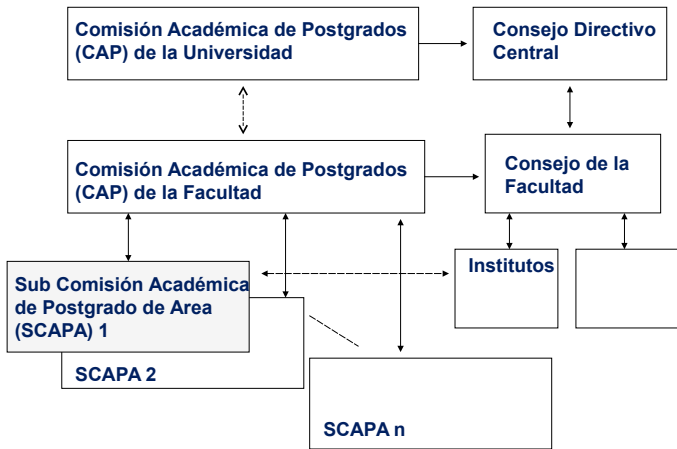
Comisión Académica de Postgrados (CAP) de la Universidad

Consejo Directivo Central

Comisión Académica de Postgrados (CAP) de la Facultad

Consejo de la Facultad

Sub Comisión Académica de Postgrado de Area (SCAPA) 1

Institutos

SCAPA 2

SCAPA n